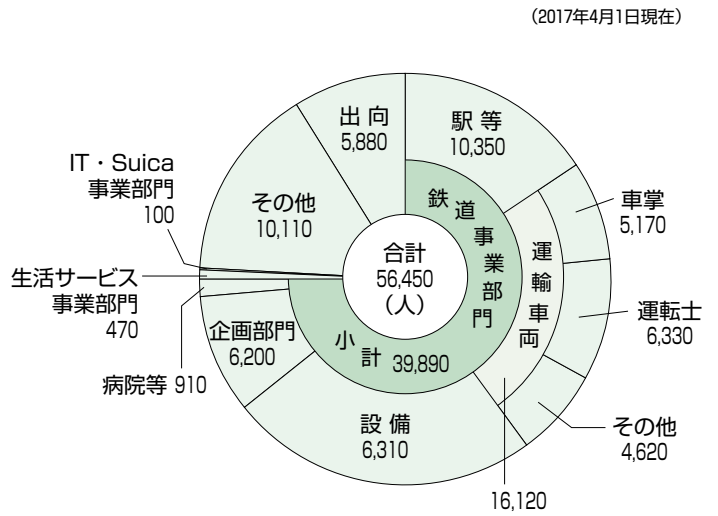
(2017年4月1日現在)

出向
5,880

駅等
10,350

IT・Suica
事業部門
100

その他
10,110

鉄道事業部門

運輸車両

車掌
5,170

合計
56,450
(人)

生活サービス
事業部門
470

運転士
6,330

企画部門
6,200

小計 39,890

病院等 910

設備
6,310

その他
4,620

16,120